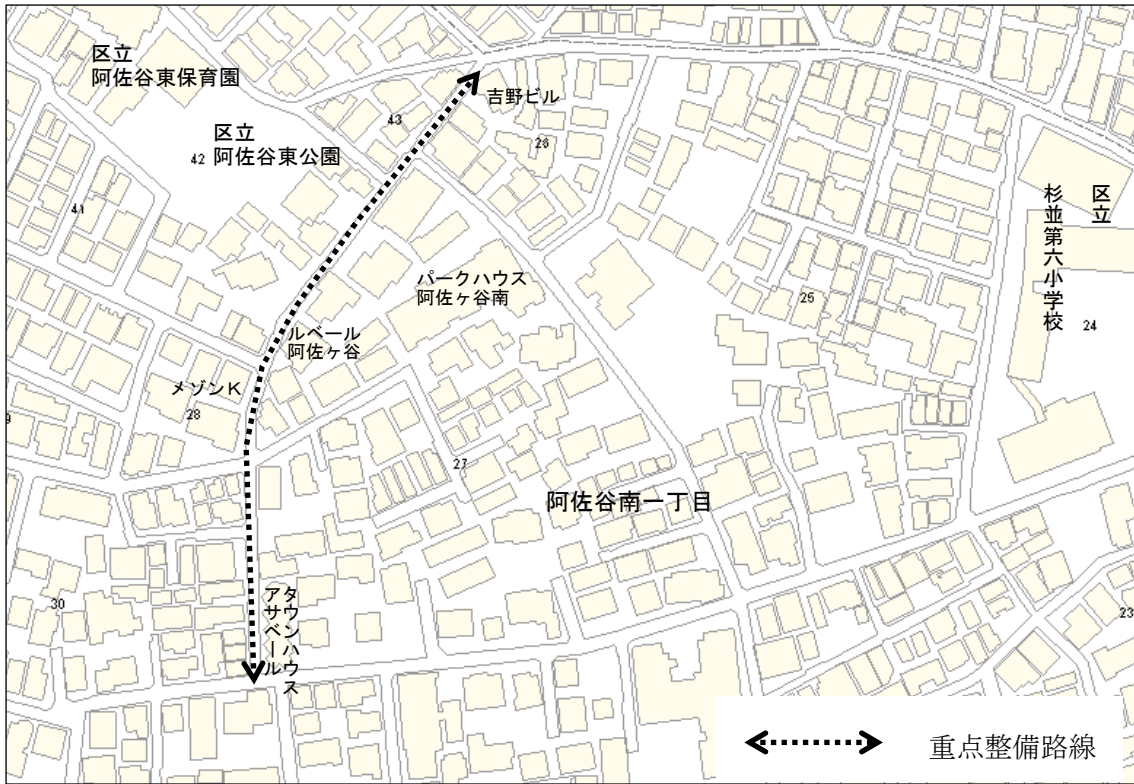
区立
阿佐谷東保育園

区立
42 阿佐谷東公園

43

吉野ビル

28

41

区立
杉並第六小学校

24

パークハウス
阿佐ヶ谷南

25

ルベール
阿佐ヶ谷

メゾンK
28

9

27

阿佐谷南一丁目

30

アサベール

タウンハウス

23

重点整備路線